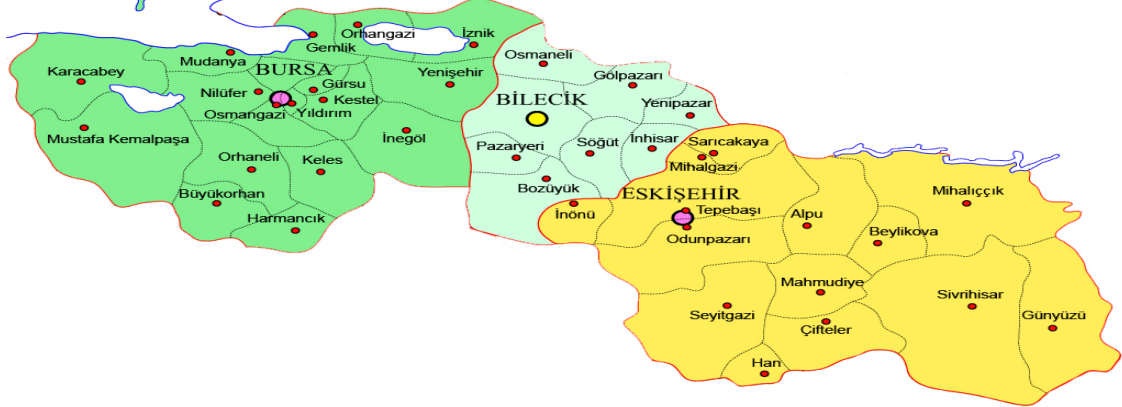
Orhangazi
İznik
Gemlik
Mudanya
BURSA
Karacabey
Gürsu
Nilüfer
Kestel
Yenişehir
Osmangazi
Yıldırım
Mustafa Kemalpaşa
İnegöl
Orhaneli
Keles
Büyükorhan
Harmancık
Osmaneli
Gölpazarı
BİLECİK
Yenipazar
Pazaryeri
Söğüt
İnhisar
Bozüyük
Sarıcakaya
Mihalgazi
ESKİŞEHİR
İnönü
Tepebaşı
Odunpazarı
Alpu
Mihalıççık
Beylikova
Mahmudiye
Seyitgazi
Sivrihisar
Günyüzü
Çifteler
Han